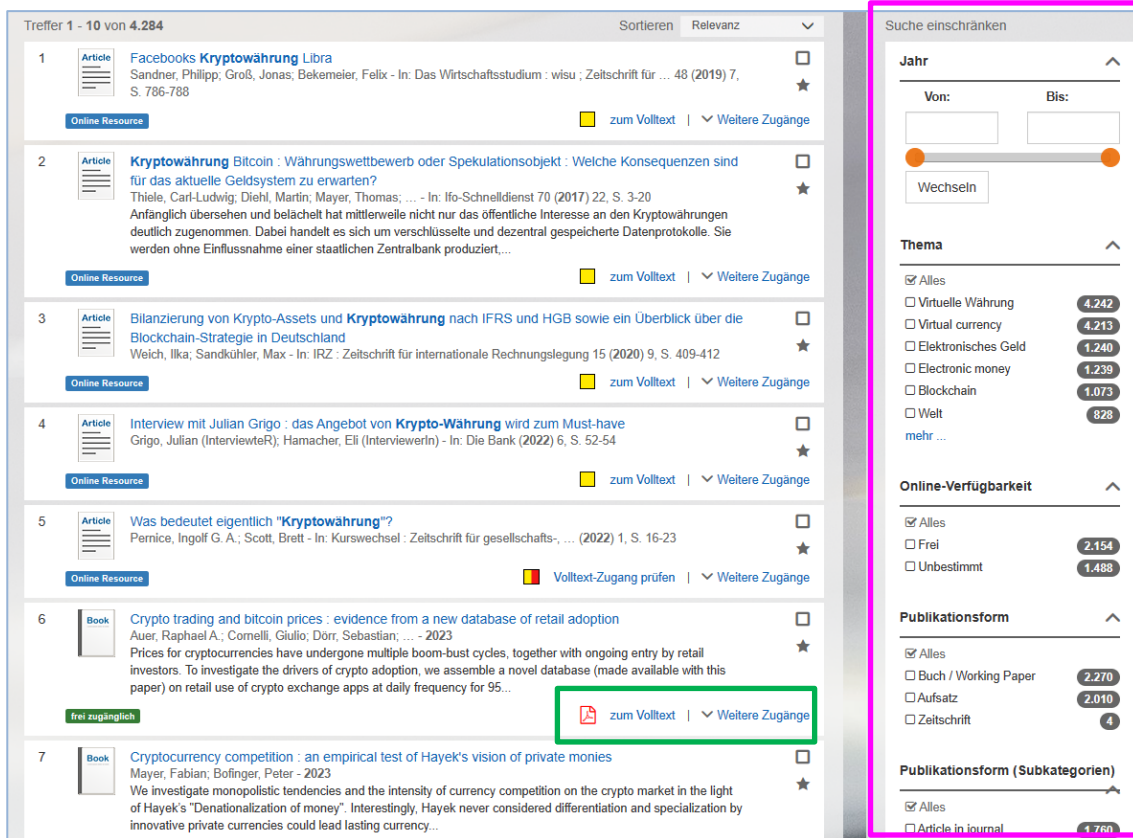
Treffer 1 - 10 von 4.284

Sortieren Relevanz

1
Article
Facebooks Kryptowährung Libra
Sandner, Philipp; Groß, Jonas; Bekemeier, Felix - In: Das Wirtschaftsstudium : wisu ; Zeitschrift für ... 48 (2019) 7, S. 786-788
Online Resource
zum Volltext | Weitere Zugänge

2
Article
Kryptowährung Bitcoin : Währungswettbewerb oder Spekulationsobjekt : Welche Konsequenzen sind für das aktuelle Geldsystem zu erwarten?
Thiele, Carl-Ludwig; Diehl, Martin; Mayer, Thomas; ... - In: Ifo-Schnelldienst 70 (2017) 22, S. 3-20
Anfänglich übersehen und belächelt hat mittlerweile nicht nur das öffentliche Interesse an den Kryptowährungen deutlich zugenommen. Dabei handelt es sich um verschlüsselte und dezentral gespeicherte Datenprotokolle. Sie werden ohne Einflussnahme einer staatlichen Zentralbank produziert,...
Online Resource
zum Volltext | Weitere Zugänge

3
Article
Bilanzierung von Krypto-Assets und Kryptowährung nach IFRS und HGB sowie ein Überblick über die Blockchain-Strategie in Deutschland
Weich, Ilka; Sandkühler, Max - In: IRZ : Zeitschrift für internationale Rechnungslegung 15 (2020) 9, S. 409-412
Online Resource
zum Volltext | Weitere Zugänge

4
Article
Interview mit Julian Grigo : das Angebot von Krypto-Währung wird zum Must-have
Grigo, Julian (InterviewteR); Hamacher, Eli (InterviewerIn) - In: Die Bank (2022) 6, S. 52-54
Online Resource
zum Volltext | Weitere Zugänge

5
Article
Was bedeutet eigentlich "Kryptowährung"?
Pernice, Ingolf G. A.; Scott, Brett - In: Kurswechsel : Zeitschrift für gesellschafts-, ... (2022) 1, S. 16-23
Online Resource
Volltext-Zugang prüfen | Weitere Zugänge

6
Book
Crypto trading and bitcoin prices : evidence from a new database of retail adoption
Auer, Raphael A.; Cornelli, Giulio; Dörr, Sebastian; ... - 2023
Prices for cryptocurrencies have undergone multiple boom-bust cycles, together with ongoing entry by retail investors. To investigate the drivers of crypto adoption, we assemble a novel database (made available with this paper) on retail use of crypto exchange apps at daily frequency for 95...
frei zugänglich
zum Volltext | Weitere Zugänge

7
Book
Cryptocurrency competition : an empirical test of Hayek's vision of private monies
Mayer, Fabian; Bofinger, Peter - 2023
We investigate monopolistic tendencies and the intensity of currency competition on the crypto market in the light of Hayek's "Denationalization of money". Interestingly, Hayek never considered differentiation and specialization by innovative private currencies could lead lasting currency...

Suche einschränken

Jahr
Von: Bis:
Wechseln

Thema
☑ Alles
☐ Virtuelle Währung 4.242
☐ Virtual currency 4.213
☐ Elektronisches Geld 1.240
☐ Electronic money 1.239
☐ Blockchain 1.073
☐ Welt 828
mehr ...

Online-Verfügbarkeit
☑ Alles
☐ Frei 2.154
☐ Unbestimmt 1.488

Publikationsform
☑ Alles
☐ Buch / Working Paper 2.270
☐ Aufsatz 2.010
☐ Zeitschrift 4

Publikationsform (Subkategorien)
☑ Alles
☐ Article in journal 1.760